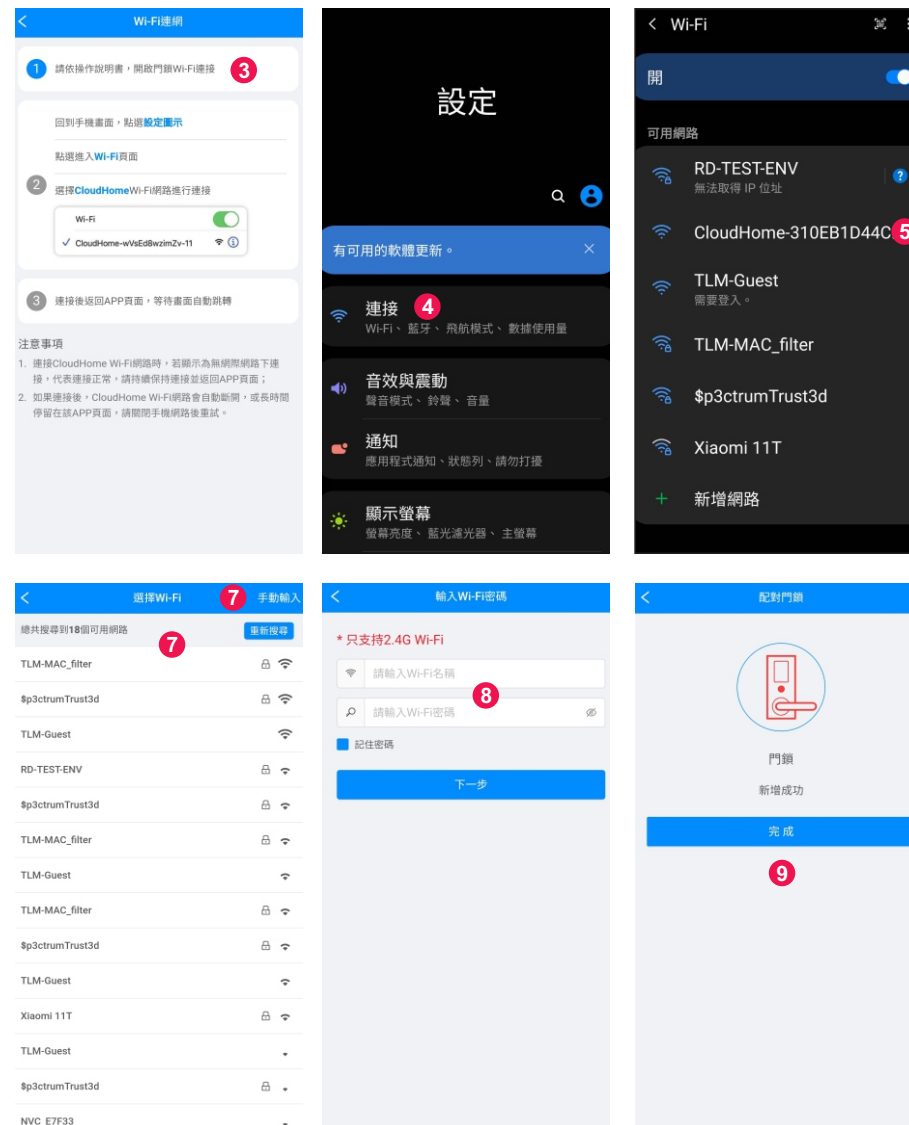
Wi-Fi連網

1 請依操作說明書，開啟門鎖Wi-Fi連接 3

回到手機畫面，點選設定圖示

點選進入Wi-Fi頁面

2 選擇CloudHomeWi-Fi網路進行連接

Wi-Fi

✓ CloudHome-wVsEd8wzimZv-11

3 連接後返回APP頁面，等待畫面自動跳轉

注意事項

1. 連接CloudHome Wi-Fi網路時，若顯示為無網際網路下連接，代表連接正常，請持續保持連接並返回APP頁面；

2. 如果連接後，CloudHome Wi-Fi網路會自動斷開，或長時間停留在該APP頁面，請關閉手機網路後重試。

設定

有可用的軟體更新。

連接 4

Wi-Fi、藍牙、飛航模式、數據使用量

音效與震動

聲音模式、鈴聲、音量

通知

應用程式通知、狀態列、請勿打擾

顯示螢幕

螢幕亮度、藍光濾光器、主螢幕

Wi-Fi

開

可用網路

RD-TEST-ENV

無法取得 IP 位址

CloudHome-310EB1D44C 5

TLM-Guest

需要登入。

TLM-MAC_filter

$p3ctrumTrust3d

Xiaomi 11T

新增網路

選擇Wi-Fi 7 手動輸入

總共搜尋到18個可用網路 重新搜尋 7

TLM-MAC_filter

$p3ctrumTrust3d

TLM-Guest

RD-TEST-ENV

$p3ctrumTrust3d

TLM-MAC_filter

TLM-Guest

TLM-MAC_filter

$p3ctrumTrust3d

TLM-Guest

Xiaomi 11T

TLM-Guest

$p3ctrumTrust3d

NVC_E7F33

輸入Wi-Fi密碼

* 只支持2.4G Wi-Fi

請輸入Wi-Fi名稱 8

請輸入Wi-Fi密碼

記住密碼

下一步

配對門鎖

門鎖

新增成功

完成

9